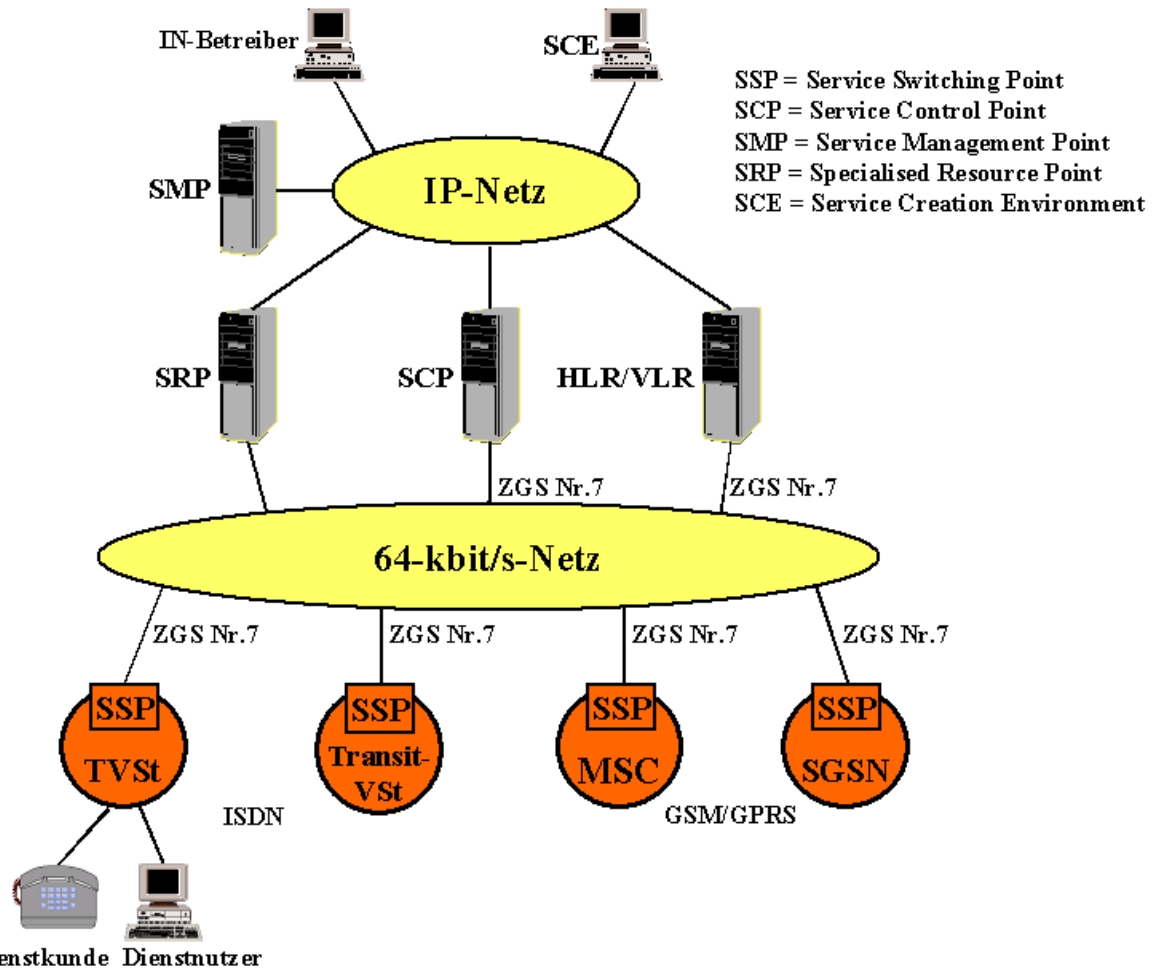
IN-Betreiber

SCE

SSP = Service Switching Point
SCP = Service Control Point
SMP = Service Management Point
SRP = Specialised Resource Point
SCE = Service Creation Environment

SMP

IP-Netz

SRP

SCP

HLR/VLR

ZGS Nr.7

ZGS Nr.7

64-kbit/s-Netz

ZGS Nr.7

ZGS Nr.7

ZGS Nr.7

ZGS Nr.7

SSP
TVSt

SSP
Transit-VSt

SSP
MSC

SSP
SGSN

ISDN

GSM/GPRS

enstkunde

Dienstnutzer